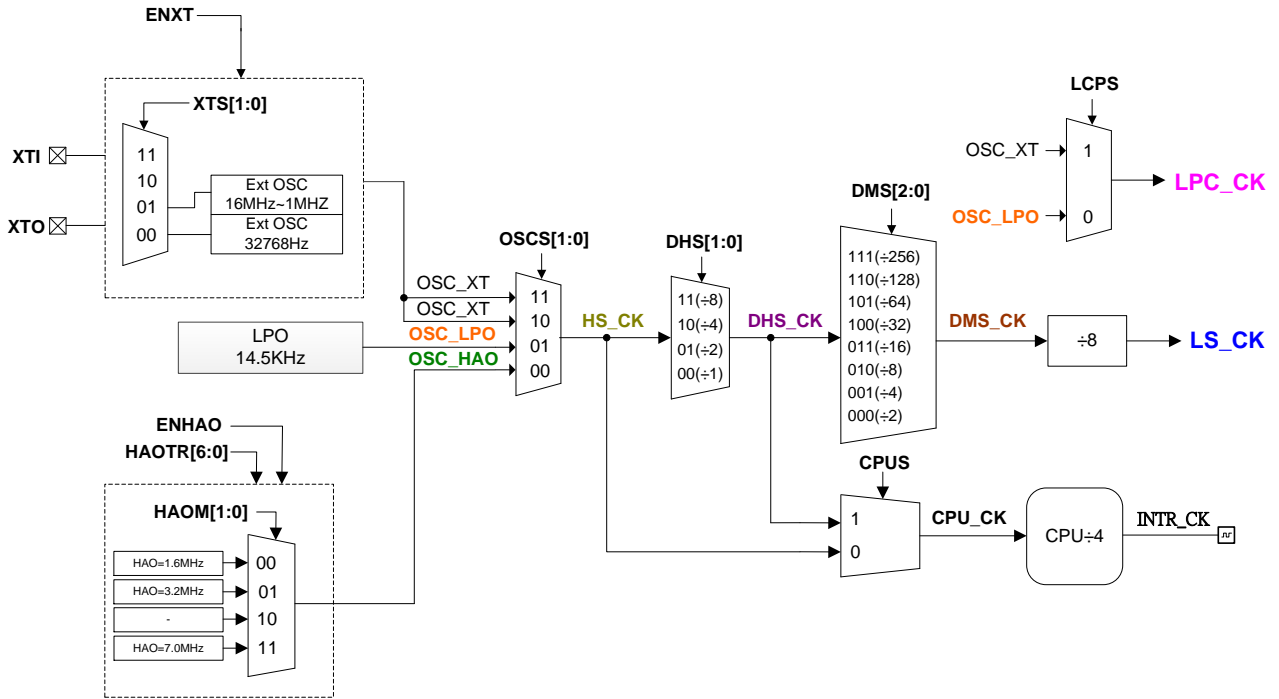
ENXT

XTS[1:0]

XTI

XTO

11
10
01
00

Ext OSC
16MHz~1MHZ

Ext OSC
32768Hz

LCPS

OSC_XT
1

OSC_LPO
0

LPC_CK

DMS[2:0]

OSCS[1:0]

DHS[1:0]

OSC_XT
OSC_XT
OSC_LPO
OSC_HAO

11
10
01
00

HS_CK

11(÷8)
10(÷4)
01(÷2)
00(÷1)

DHS_CK

111(÷256)
110(÷128)
101(÷64)
100(÷32)
011(÷16)
010(÷8)
001(÷4)
000(÷2)

DMS_CK

÷8

LS_CK

LPO
14.5KHz

ENHAO

HAOTR[6:0]

HAOM[1:0]

HAO=1.6MHz
HAO=3.2MHz
-
HAO=7.0MHz

00
01
10
11

CPUS

1
0

CPU_CK

CPU÷4

INTR_CK